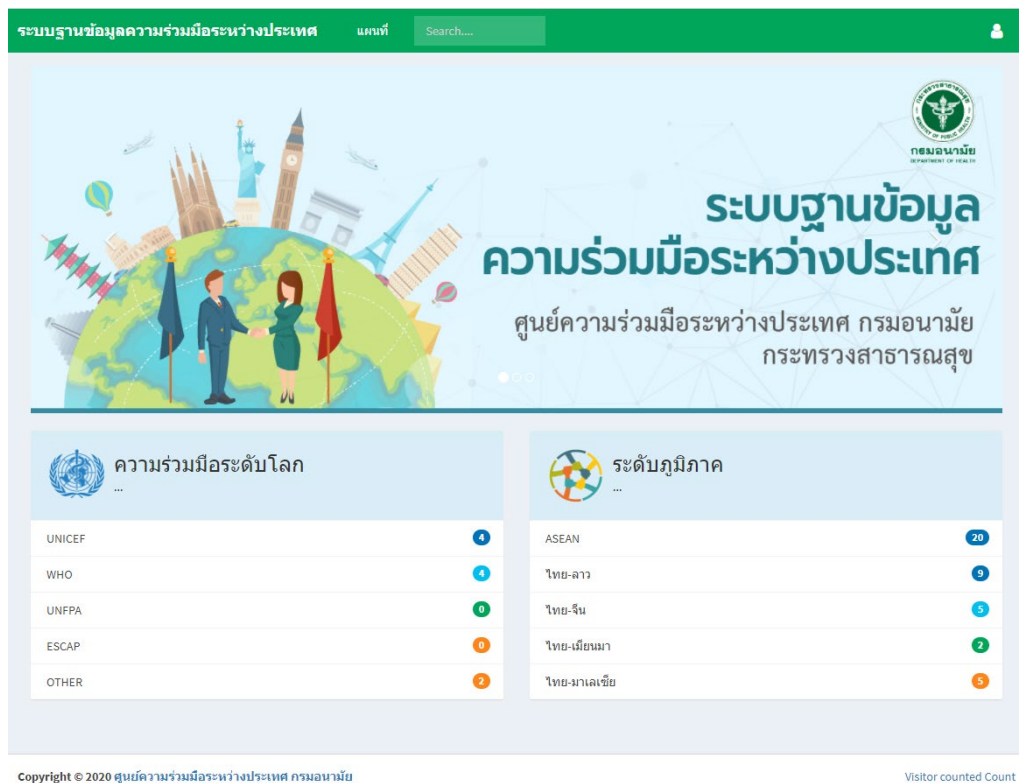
ระบบฐานข้อมูลความร่วมมือระหว่างประเทศ แผนที่ Search....

กระทรวงสาธารณสุข MINISTRY OF PUBLIC HEALTH
กรมอนามัย
DEPARTMENT OF HEALTH

ระบบฐานข้อมูล
ความร่วมมือระหว่างประเทศ

ศูนย์ความร่วมมือระหว่างประเทศ กรมอนามัย
กระทรวงสาธารณสุข

ความร่วมมือระดับโลก
...

| | |
|---|---|
| UNICEF | 4 |
| WHO | 4 |
| UNFPA | 0 |
| ESCAP | 0 |
| OTHER | 2 |

ระดับภูมิภาค
...

| | |
|---|---|
| ASEAN | 20 |
| ไทย-ลาว | 9 |
| ไทย-จีน | 5 |
| ไทย-เมียนมา | 2 |
| ไทย-มาเลเซีย | 5 |

Copyright © 2020 ศูนย์ความร่วมมือระหว่างประเทศ กรมอนามัย

Visitor counted Count